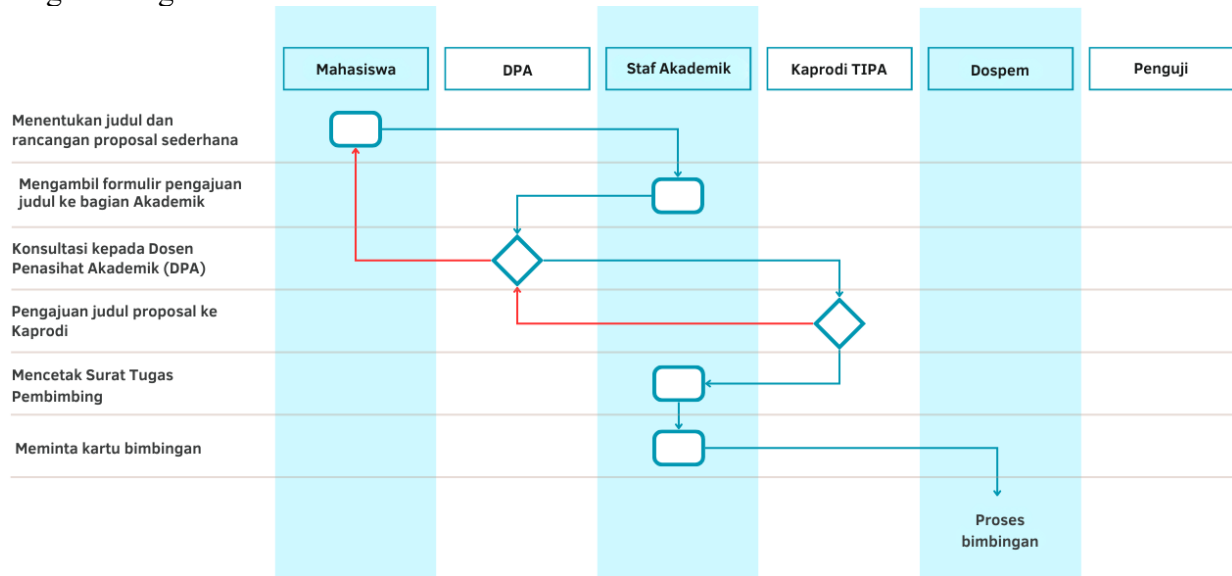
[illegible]

Mahasiswa

DPA

Staf Akademik

Kaprodi TIPA

Dospem

Penguji

Menentukan judul dan rancangan proposal sederhana

Mengambil formulir pengajuan judul ke bagian Akademik

Konsultasi kepada Dosen Penasihat Akademik (DPA)

Pengajuan judul proposal ke Kaprodi

Mencetak Surat Tugas Pembimbing

Meminta kartu bimbingan

Proses bimbingan